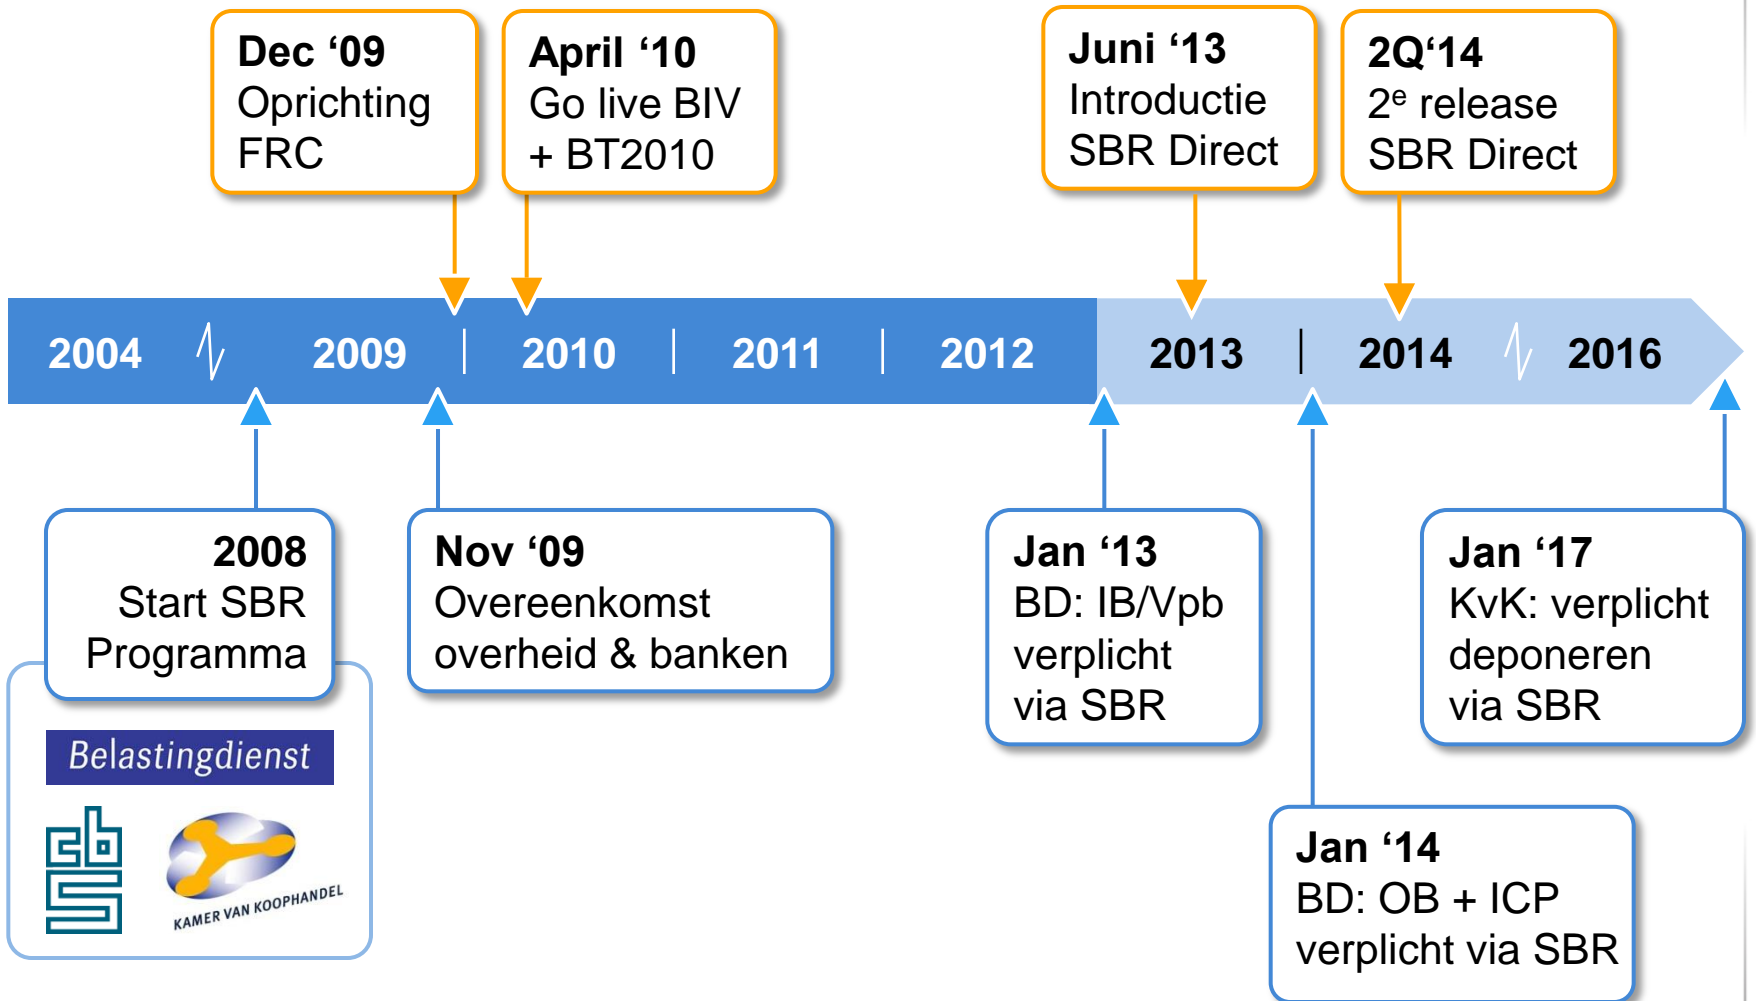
Dec ‘09
Oprichting FRC

April ‘10
Go live BIV + BT2010

Juni ‘13
Introductie SBR Direct

2Q‘14
2$^e$ release SBR Direct

2004 | 2009 | 2010 | 2011 | 2012 | 2013 | 2014 | 2016

2008
Start SBR Programma

Belastingdienst

KAMER VAN KOOPHANDEL

Nov ‘09
Overeenkomst overheid & banken

Jan ‘13
BD: IB/Vpb verplicht via SBR

Jan ‘17
KvK: verplicht deponeren via SBR

Jan ‘14
BD: OB + ICP verplicht via SBR